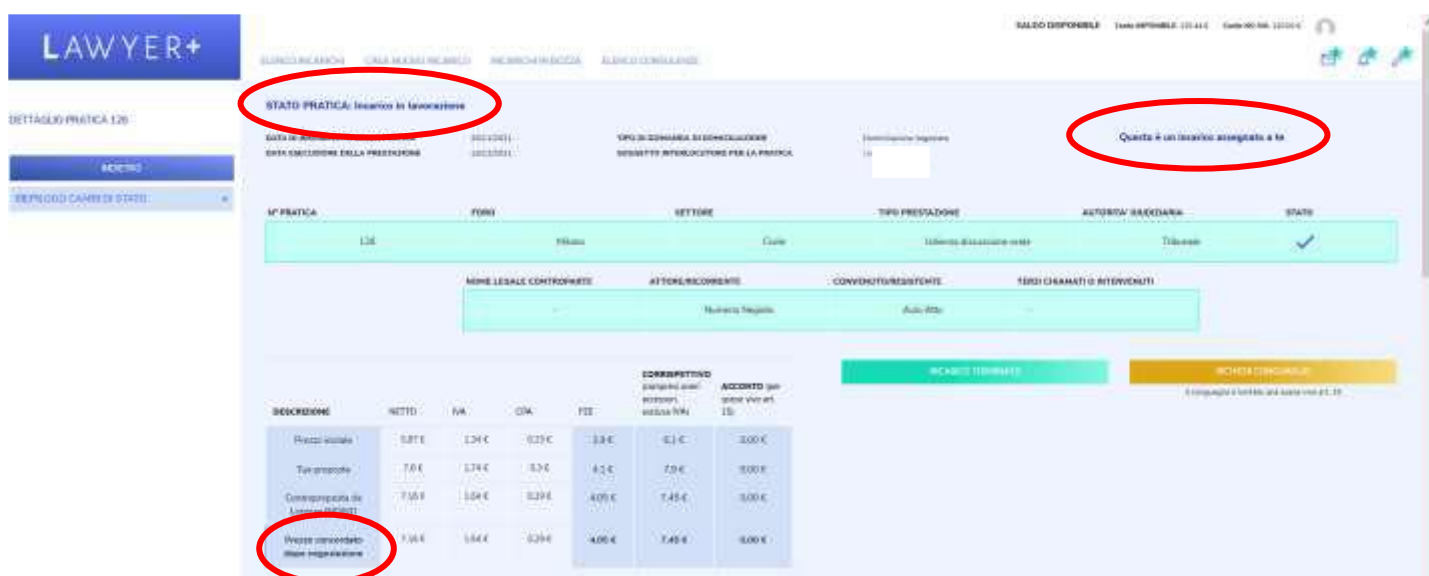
LAWYER+

SALDO DISPONIBILE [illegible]

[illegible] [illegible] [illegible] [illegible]

DETTAGLIO PRATICA 126

INDIETRO

RIEPILOGO CAMBI DI STATO

STATO PRATICA: Incarico in lavorazione

DATA DI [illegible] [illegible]
DATA ESECUZIONE DELLA PRESTAZIONE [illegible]
TIPO DI DOMANDA DI DOMICILIAZIONE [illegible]
SOGGETTO INTERLOCUTORE PER LA PRATICA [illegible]

Questo è un incarico assegnato a te

| N° PRATICA | FORO | SETTORE | TIPO PRESTAZIONE | AUTORITA' GIUDIZIARIA | STATO |
|---|---|---|---|---|---|
| 126 | Milano | Civile | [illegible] | Tribunale | ✓ |

| NOME LEGALE CONTROPARTE | ATTORE/RICORRENTE | CONVENUTO/RESISTENTE | TERZI CHIAMATI O INTERVENUTI |
|---|---|---|---|
| - | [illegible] | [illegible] | - |

INCARICO TERMINATO

RICHIEDI CONGUAGLIO

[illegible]

| DESCRIZIONE | NETTO | IVA | CPA | FEE | CORRISPETTIVO (compresi oneri accessori, esclusa IVA) | ACCONTO (per spese vive art. 15) |
|---|---|---|---|---|---|---|
| Prezzo iniziale | 5,87 € | 1,34 € | 0,23 € | 3,8 € | 6,1 € | 0,00 € |
| Tua proposta | 7,6 € | 1,74 € | 0,3 € | 4,1 € | 7,9 € | 0,00 € |
| Controproposta da Lawyer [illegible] | 7,16 € | 1,64 € | 0,29 € | 4,05 € | 7,45 € | 0,00 € |
| Prezzo concordato dopo negoziazione | 7,16 € | 1,64 € | 0,29 € | 4,05 € | 7,45 € | 0,00 € |